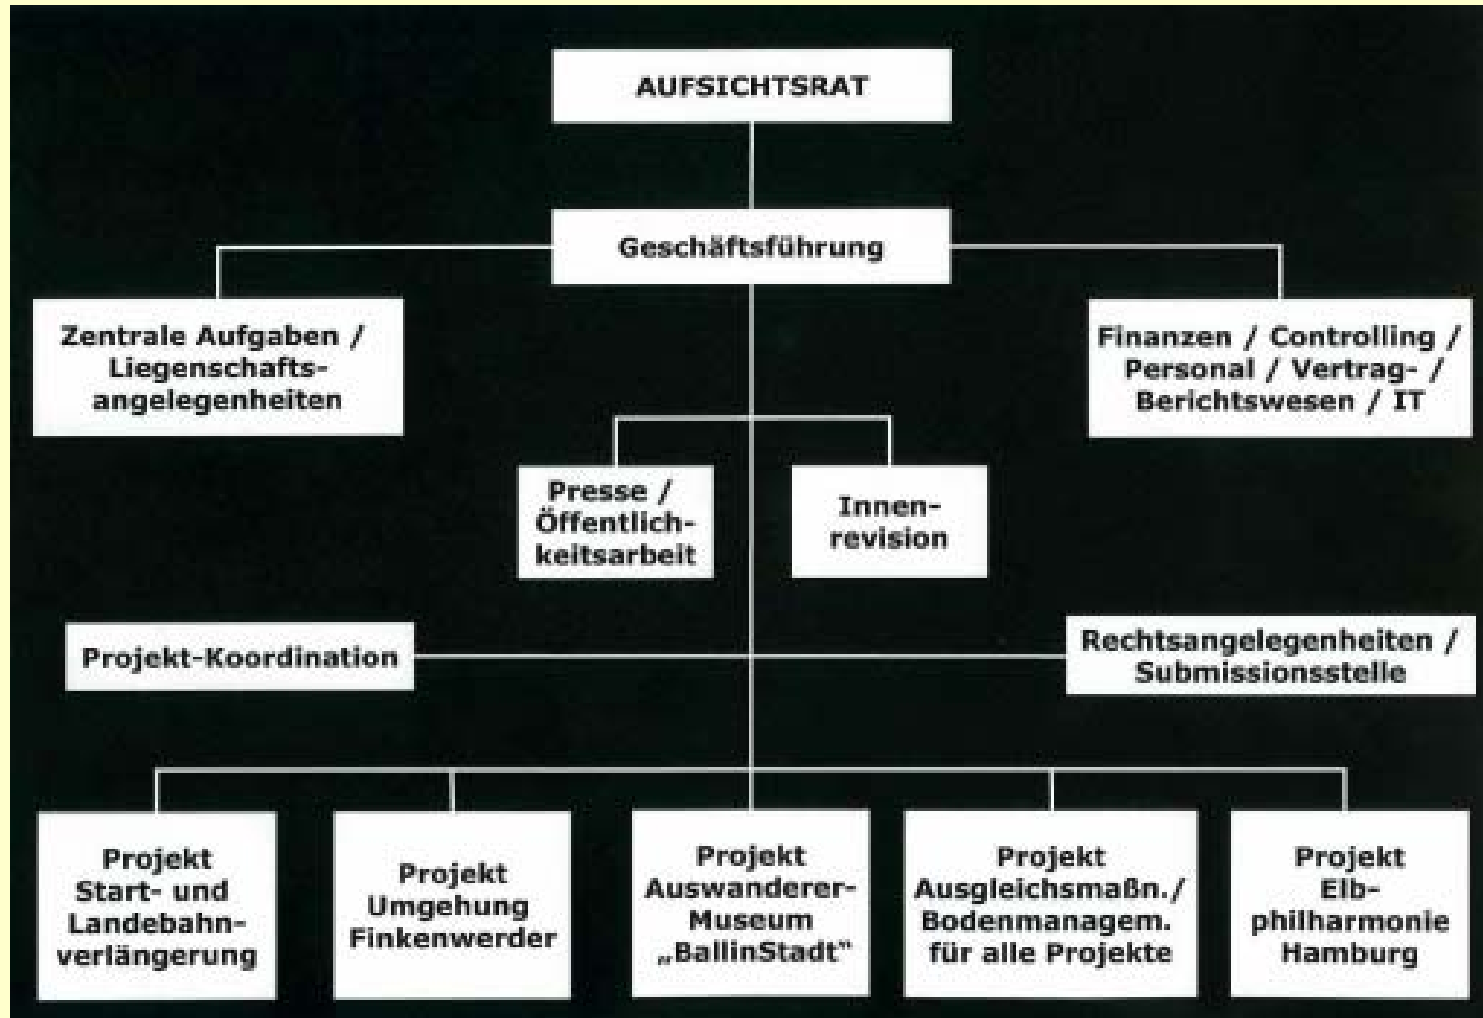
AUFSICHTSRAT

Geschäftsführung

Zentrale Aufgaben / Liegenschaftsangelegenheiten

Finanzen / Controlling / Personal / Vertrag- / Berichtswesen / IT

Presse / Öffentlichkeitsarbeit

Innenrevision

Projekt-Koordination

Rechtsangelegenheiten / Submissionsstelle

Projekt Start- und Landebahnverlängerung

Projekt Umgehung Finkenwerder

Projekt Auswanderer-Museum „BallinStadt"

Projekt Ausgleichsmaßn./ Bodenmanagem. für alle Projekte

Projekt Elbphilharmonie Hamburg